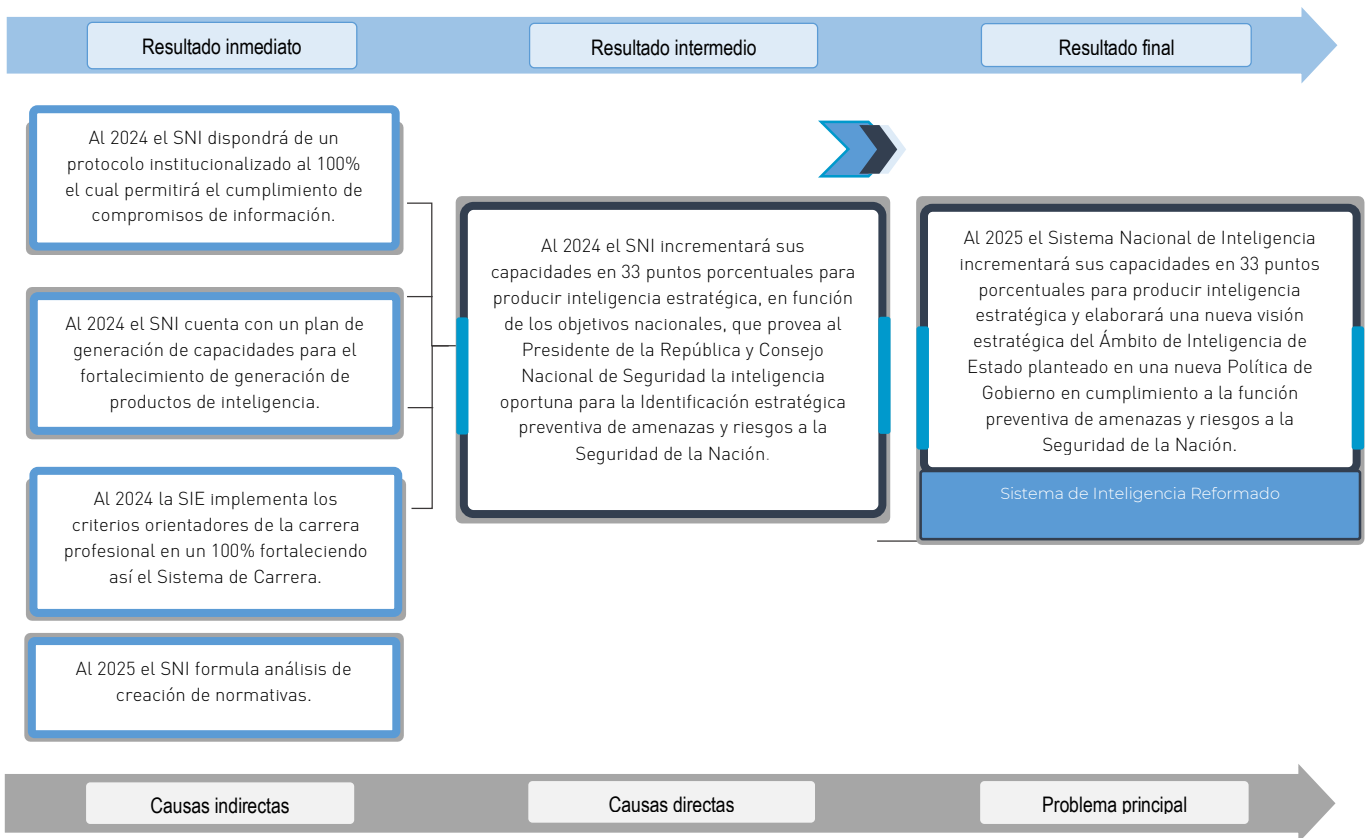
Resultado inmediato

Resultado intermedio

Resultado final

Al 2024 el SNI dispondrá de un protocolo institucionalizado al 100% el cual permitirá el cumplimiento de compromisos de información.

Al 2024 el SNI cuenta con un plan de generación de capacidades para el fortalecimiento de generación de productos de inteligencia.

Al 2024 la SIE implementa los criterios orientadores de la carrera profesional en un 100% fortaleciendo así el Sistema de Carrera.

Al 2025 el SNI formula análisis de creación de normativas.

Al 2024 el SNI incrementará sus capacidades en 33 puntos porcentuales para producir inteligencia estratégica, en función de los objetivos nacionales, que provea al Presidente de la República y Consejo Nacional de Seguridad la inteligencia oportuna para la Identificación estratégica preventiva de amenazas y riesgos a la Seguridad de la Nación.

Al 2025 el Sistema Nacional de Inteligencia incrementará sus capacidades en 33 puntos porcentuales para producir inteligencia estratégica y elaborará una nueva visión estratégica del Ámbito de Inteligencia de Estado planteado en una nueva Política de Gobierno en cumplimiento a la función preventiva de amenazas y riesgos a la Seguridad de la Nación.

Sistema de Inteligencia Reformado

Causas indirectas

Causas directas

Problema principal